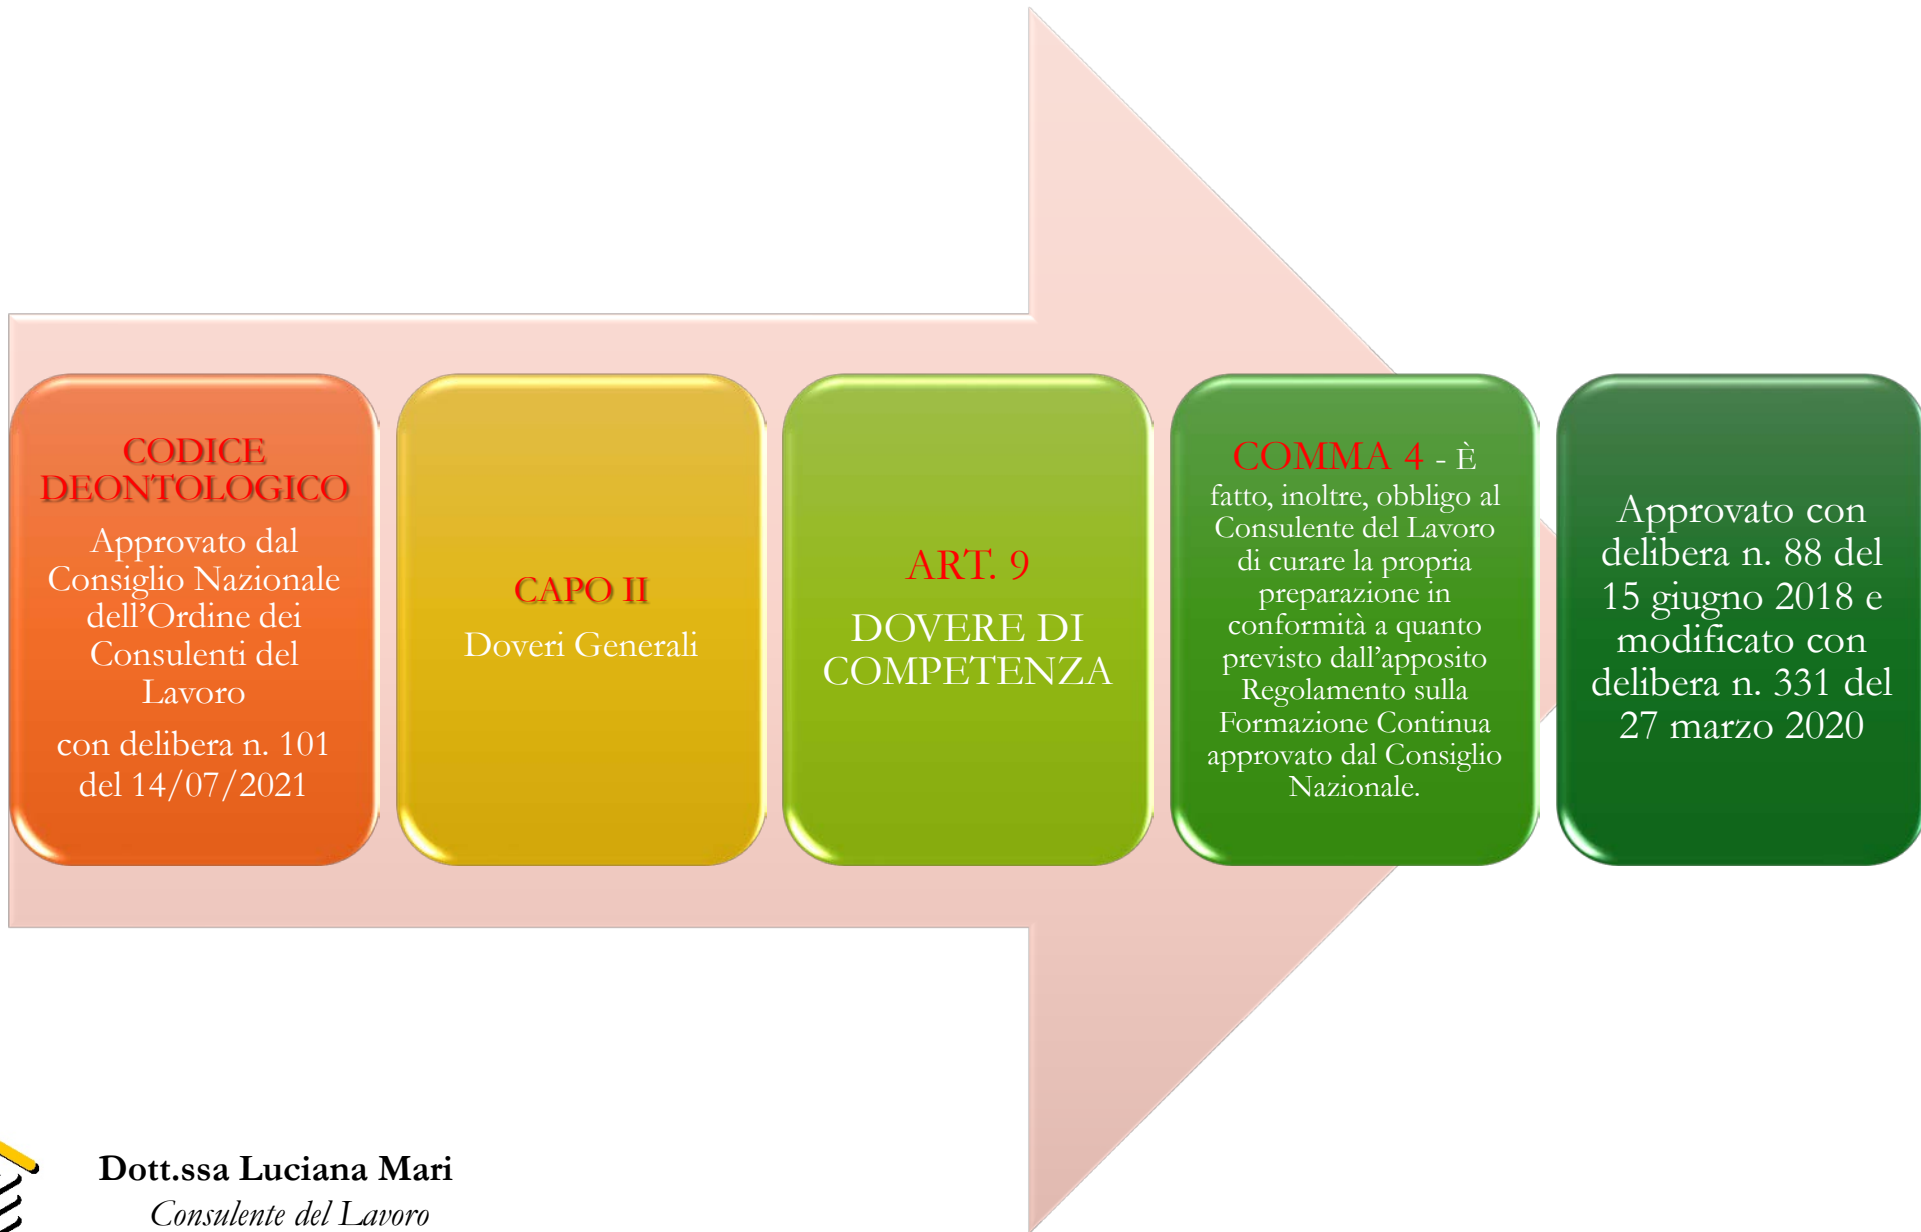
CODICE DEONTOLOGICO

Approvato dal Consiglio Nazionale dell'Ordine dei Consulenti del Lavoro

con delibera n. 101 del 14/07/2021

CAPO II

Doveri Generali

ART. 9

DOVERE DI COMPETENZA

COMMA 4 - È fatto, inoltre, obbligo al Consulente del Lavoro di curare la propria preparazione in conformità a quanto previsto dall'apposito Regolamento sulla Formazione Continua approvato dal Consiglio Nazionale.

Approvato con delibera n. 88 del 15 giugno 2018 e modificato con delibera n. 331 del 27 marzo 2020

Dott.ssa Luciana Mari
Consulente del Lavoro